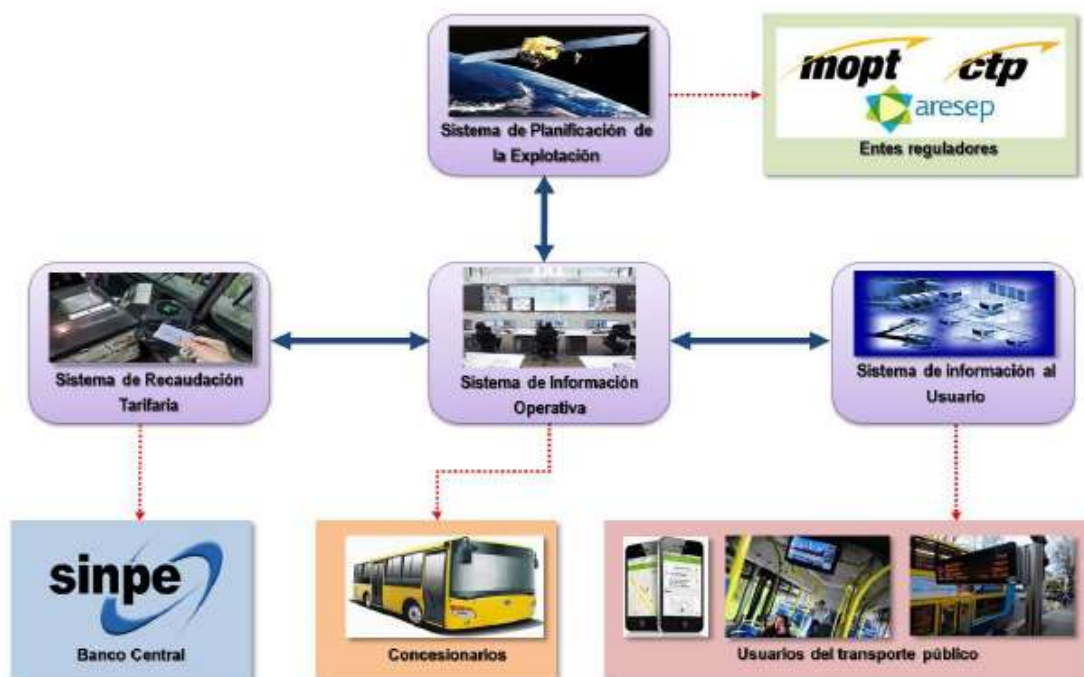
Sistema de Planificación de la Explotación

mopt
ctp
aresep
Entes reguladores

Sistema de Recaudación Tarifaria

Sistema de Información Operativa

Sistema de información al Usuario

sinpe
Banco Central

Concesionarios

Usuarios del transporte público